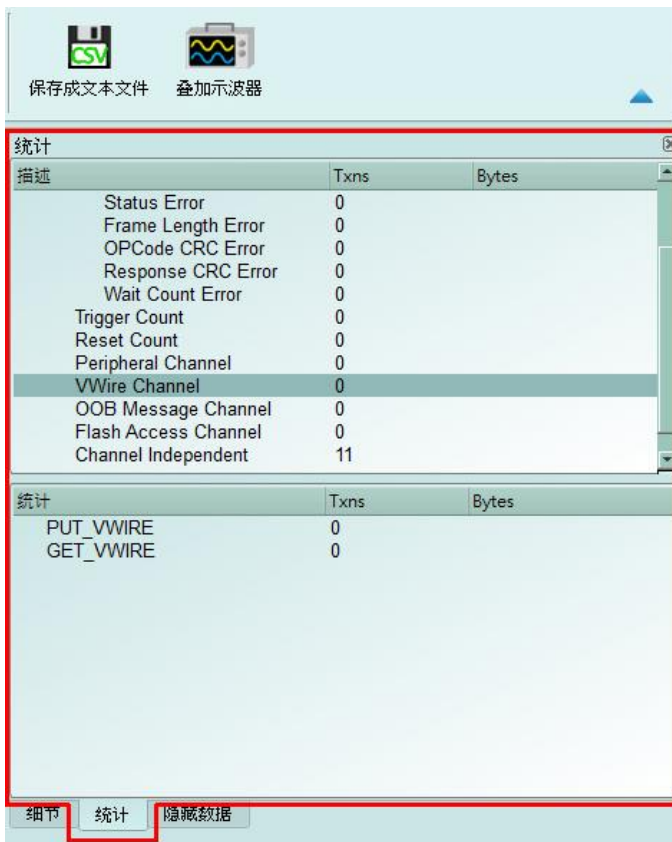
CSV

保存成文本文件 叠加示波器

统计

| 描述 | Txns | Bytes |
|---|---|---|
| Status Error | 0 | |
| Frame Length Error | 0 | |
| OPCode CRC Error | 0 | |
| Response CRC Error | 0 | |
| Wait Count Error | 0 | |
| Trigger Count | 0 | |
| Reset Count | 0 | |
| Peripheral Channel | 0 | |
| VWire Channel | 0 | |
| OOB Message Channel | 0 | |
| Flash Access Channel | 0 | |
| Channel Independent | 11 | |

| 统计 | Txns | Bytes |
|---|---|---|
| PUT_VWIRE | 0 | |
| GET_VWIRE | 0 | |

细节 统计 隐藏数据